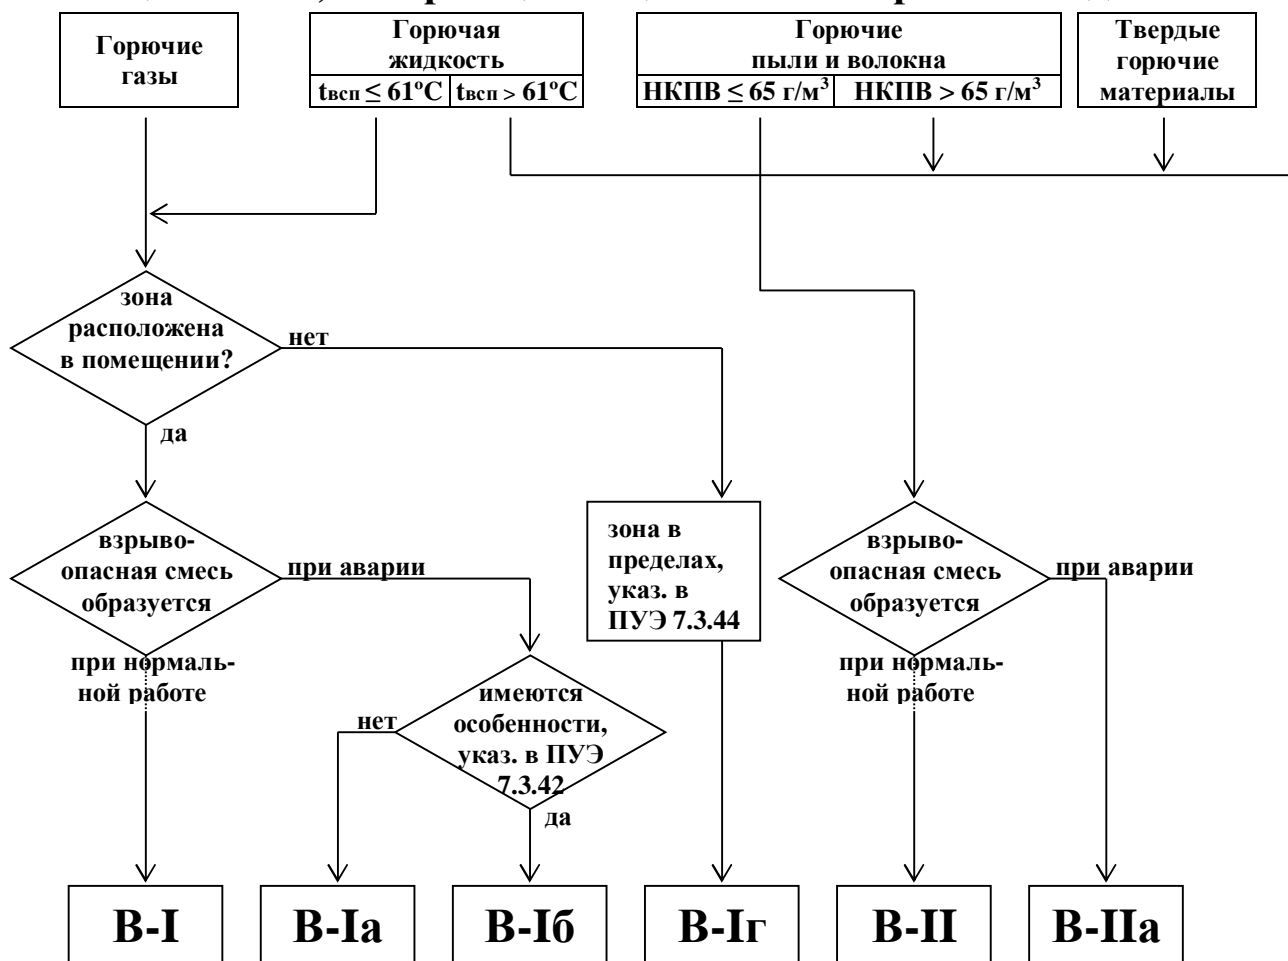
Горючие газы

Горючая жидкость
$t_{всп} \leq 61°C$ | $t_{всп} > 61°C$

Горючие пыли и волокна
НКПВ $\leq$ 65 г/м$^3$ | НКПВ > 65 г/м$^3$

Твердые горючие материалы

зона расположена в помещении?
нет
да

взрыво-опасная смесь образуется
при аварии
при нормаль-ной работе

зона в пределах, указ. в ПУЭ 7.3.44

взрыво-опасная смесь образуется
при аварии
при нормаль-ной работе

имеются особенности, указ. в ПУЭ 7.3.42
нет
да

В-I

В-Iа

В-Iб

В-Iг

В-II

В-IIа